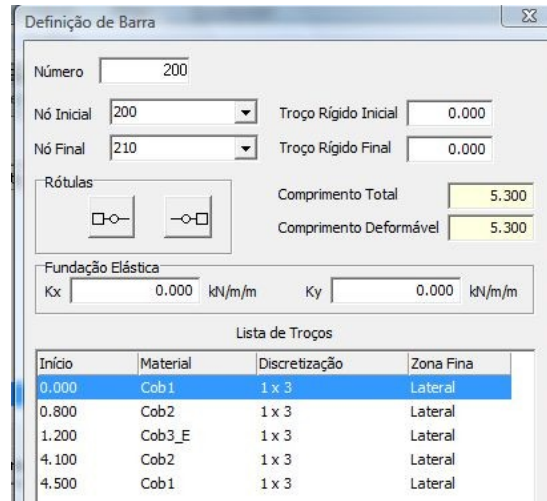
Definição de Barra

Número 200

Nó Inicial 200
Troço Rígido Inicial 0.000

Nó Final 210
Troço Rígido Final 0.000

Rótulas

Comprimento Total 5.300

Comprimento Deformável 5.300

Fundação Elástica
Kx 0.000 kN/m/m
Ky 0.000 kN/m/m

Lista de Troços

| Início | Material | Discretização | Zona Fina |
|---|---|---|---|
| 0.000 | Cob1 | 1 x 3 | Lateral |
| 0.800 | Cob2 | 1 x 3 | Lateral |
| 1.200 | Cob3_E | 1 x 3 | Lateral |
| 4.100 | Cob2 | 1 x 3 | Lateral |
| 4.500 | Cob1 | 1 x 3 | Lateral |